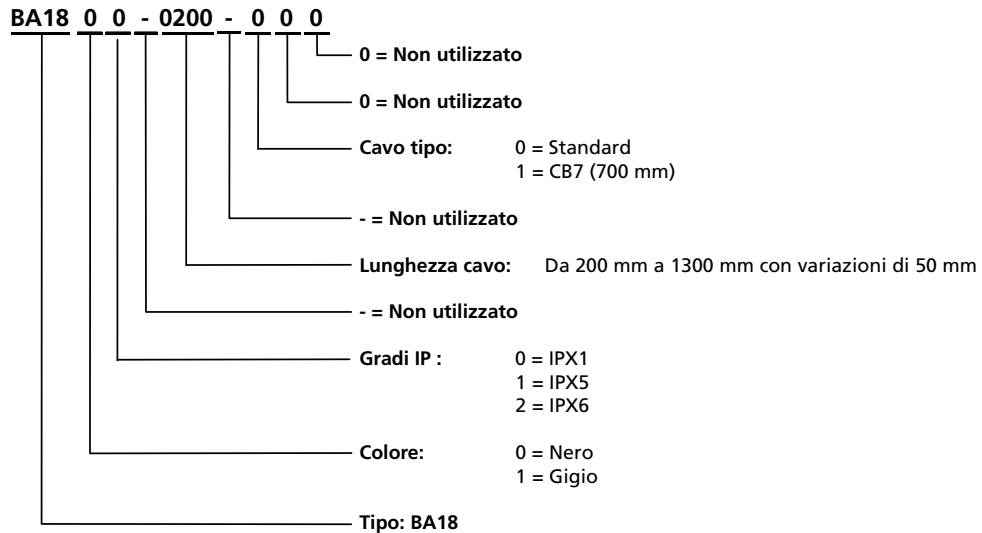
BA18 0 0 - 0200 - 0 0 0

0 = Non utilizzato

0 = Non utilizzato

Cavo tipo: 0 = Standard
1 = CB7 (700 mm)

- = Non utilizzato

Lunghezza cavo: Da 200 mm a 1300 mm con variazioni di 50 mm

- = Non utilizzato

Gradi IP : 0 = IPX1
1 = IPX5
2 = IPX6

Colore: 0 = Nero
1 = Gigio

Tipo: BA18